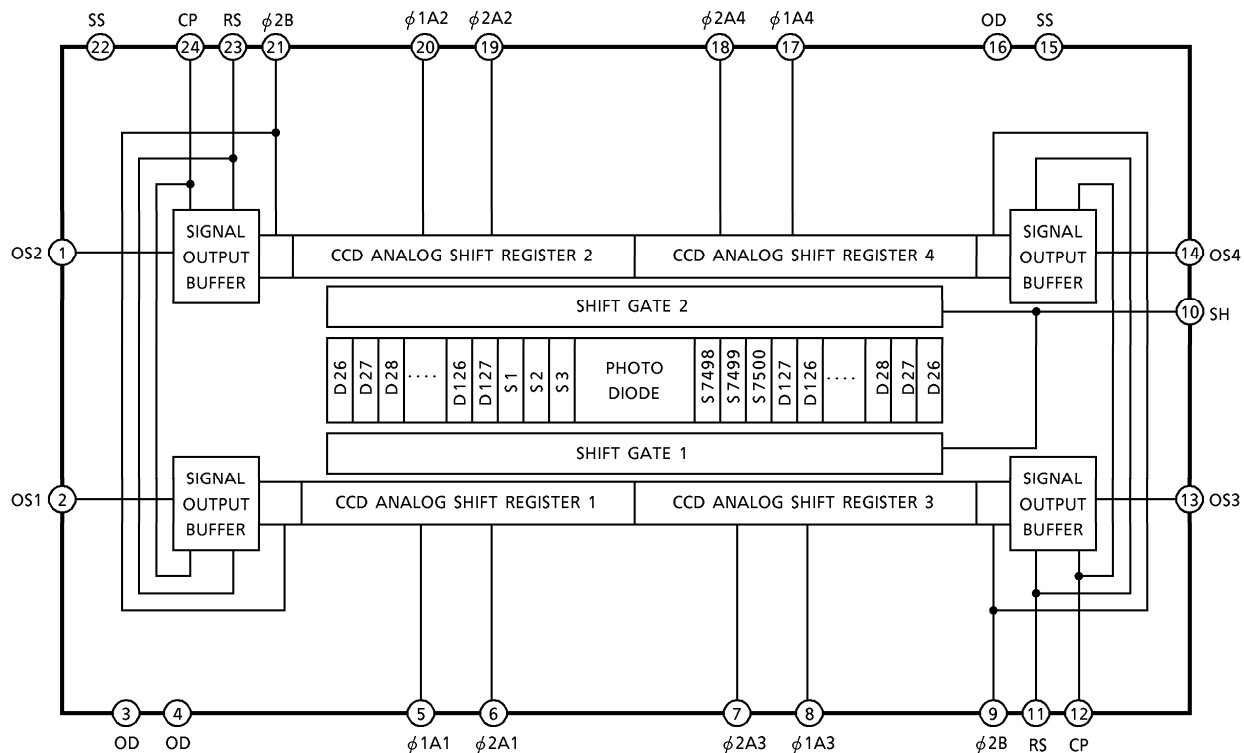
SS 22 CP 24 RS 23 $\phi$2B 21 $\phi$1A2 20 $\phi$2A2 19 $\phi$2A4 18 $\phi$1A4 17 OD 16 SS 15

OS2 1

SIGNAL OUTPUT BUFFER

CCD ANALOG SHIFT REGISTER 2

CCD ANALOG SHIFT REGISTER 4

SIGNAL OUTPUT BUFFER

14 OS4

SHIFT GATE 2

10 SH

D26 D27 D28 .... D126 D127 S1 S2 S3 PHOTO DIODE S7498 S7499 S7500 D127 D126 .... D28 D27 D26

SHIFT GATE 1

OS1 2

SIGNAL OUTPUT BUFFER

CCD ANALOG SHIFT REGISTER 1

CCD ANALOG SHIFT REGISTER 3

SIGNAL OUTPUT BUFFER

13 OS3

3 OD 4 OD 5 $\phi$1A1 6 $\phi$2A1 7 $\phi$2A3 8 $\phi$1A3 9 $\phi$2B 11 RS 12 CP